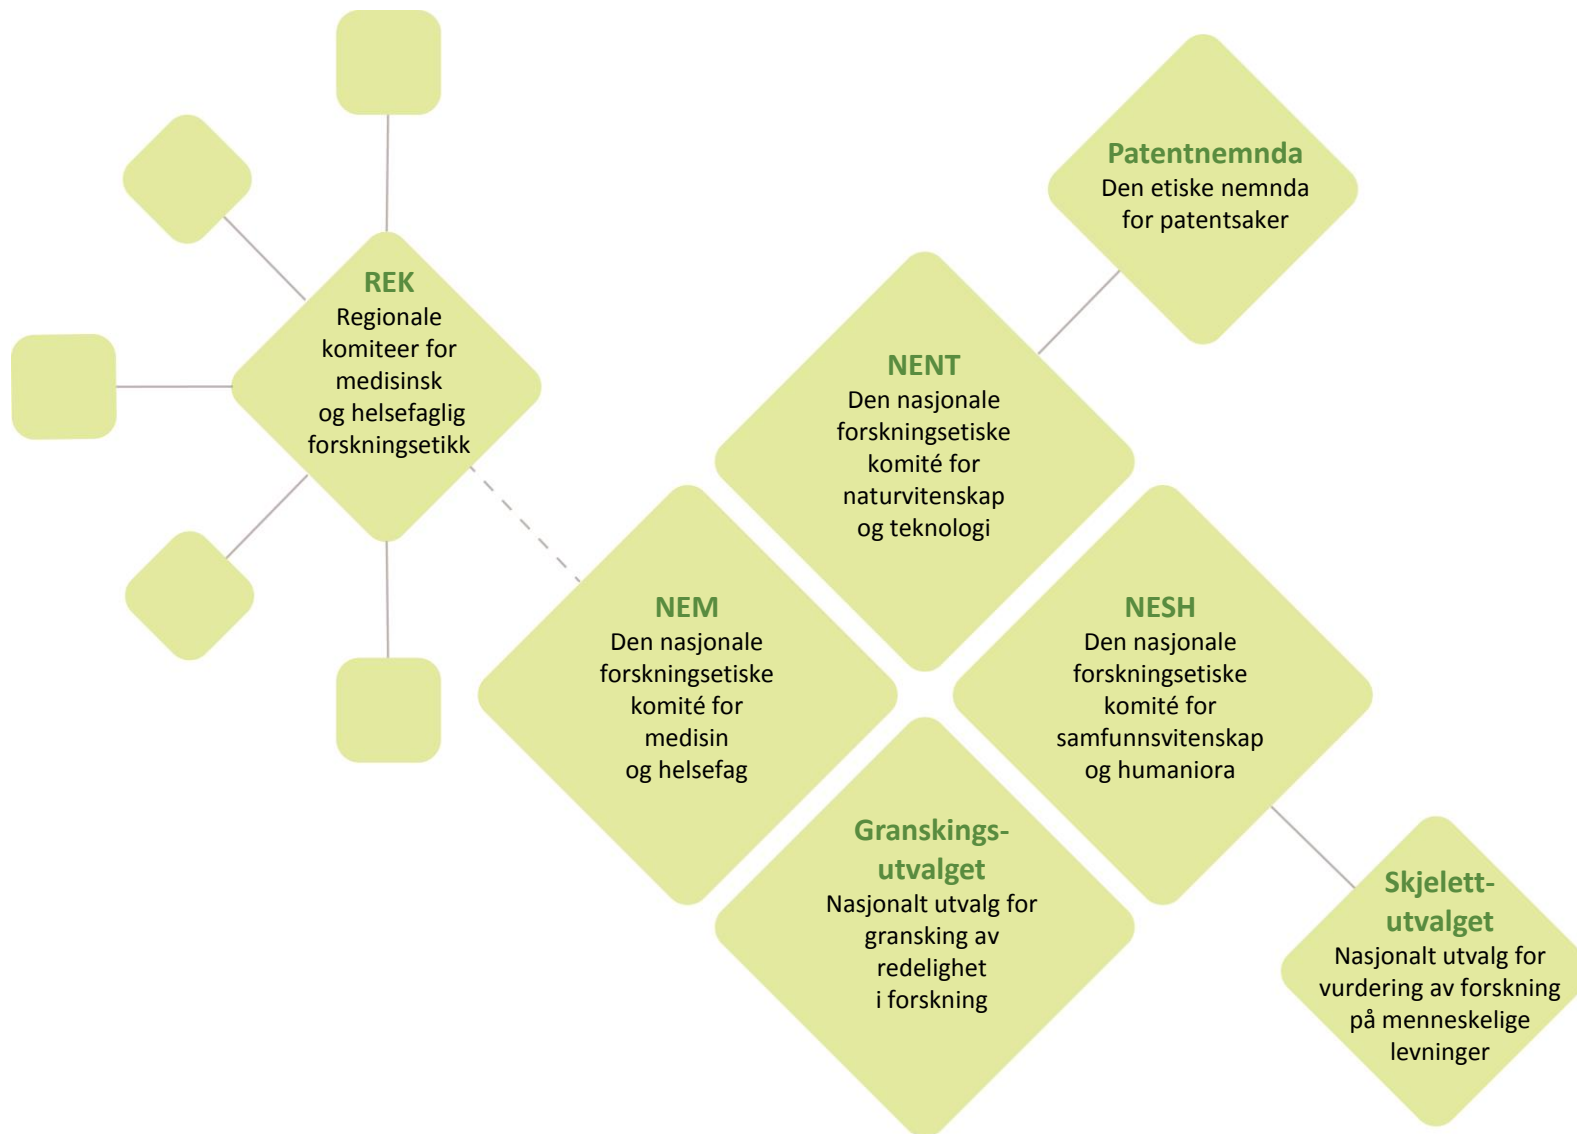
REK
Regionale komiteer for medisinsk og helsefaglig forskningsetikk

Patentnemnda
Den etiske nemnda for patentsaker

NENT
Den nasjonale forskningsetiske komité for naturvitenskap og teknologi

NEM
Den nasjonale forskningsetiske komité for medisin og helsefag

NESH
Den nasjonale forskningsetiske komité for samfunnsvitenskap og humaniora

Granskingsutvalget
Nasjonalt utvalg for gransking av redelighet i forskning

Skjelettutvalget
Nasjonalt utvalg for vurdering av forskning på menneskelige levninger